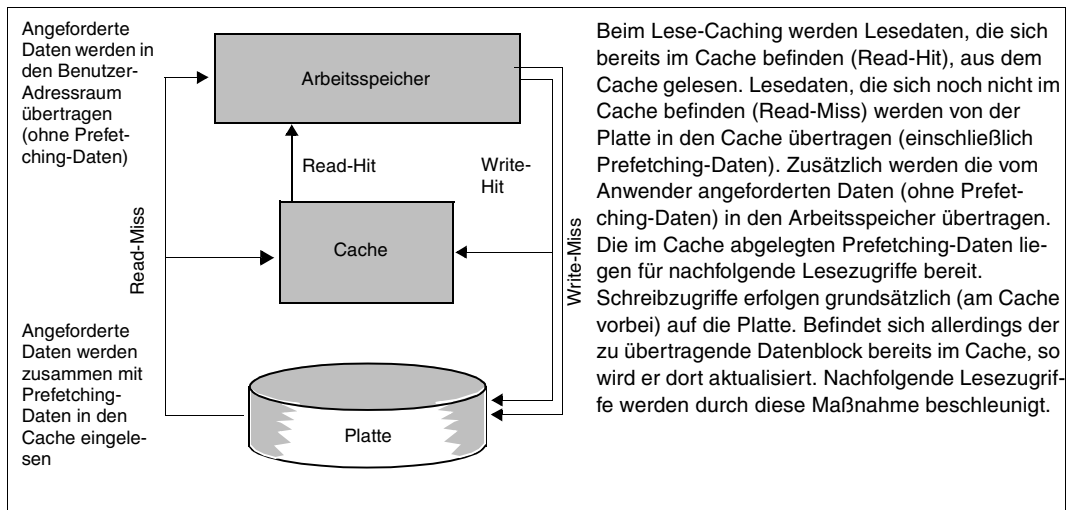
Angeforderte Daten werden in den Benutzer-Adressraum übertragen (ohne Prefetching-Daten)

Arbeitsspeicher

Read-Hit

Write-Hit

Read-Miss

Cache

Write-Miss

Angeforderte Daten werden zusammen mit Prefetching-Daten in den Cache eingelesen

Platte

Beim Lese-Caching werden Lesedaten, die sich bereits im Cache befinden (Read-Hit), aus dem Cache gelesen. Lesedaten, die sich noch nicht im Cache befinden (Read-Miss) werden von der Platte in den Cache übertragen (einschließlich Prefetching-Daten). Zusätzlich werden die vom Anwender angeforderten Daten (ohne Prefetching-Daten) in den Arbeitsspeicher übertragen. Die im Cache abgelegten Prefetching-Daten liegen für nachfolgende Lesezugriffe bereit. Schreibzugriffe erfolgen grundsätzlich (am Cache vorbei) auf die Platte. Befindet sich allerdings der zu übertragende Datenblock bereits im Cache, so wird er dort aktualisiert. Nachfolgende Lesezugriffe werden durch diese Maßnahme beschleunigt.